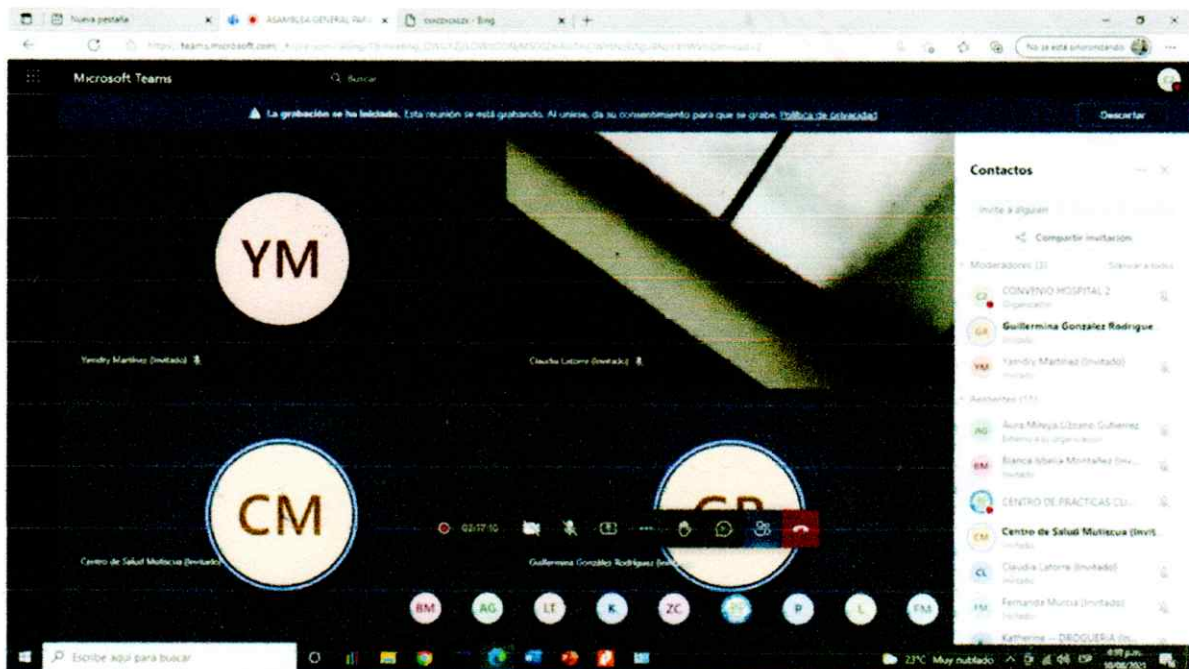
Nueva pestaña
ASAMBLEA GENERAL PARA
Bing
https://teams.microsoft.com/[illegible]
No se está sincronizando

Microsoft Teams
Buscar

La grabación se ha iniciado. Esta reunión se está grabando. Al unirse, da su consentimiento para que se grabe. Política de privacidad
Descartar

YM
Yeindry Martinez (Invitado)

Claudia Latorre (Invitado)

CM
Centro de Salud Muliscua (Invitado)

GR
Guillermina González Rodríguez (Invitado)

02:17:10

Contactos
Invite a alguien
Compartir invitación
Moderadores (3)
Silenciar a todos
CONVENIO HOSPITAL 2
Organizador
Guillermina Gonzalez Rodrigue
Invitado
Yeindry Martinez (Invitado)
Invitado
Asistentes (11)
Aura Mileya Lizcano Gutierrez
Externo a la organización
Blanca Idalia Montañez (Inv...
Invitado
CENTRO DE PRACTICAS CL...
Centro de Salud Muliscua (Invit...
Invitado
Claudia Latorre (Invitado)
Invitado
Fernanda Murcia (Invitado)
Invitado
Katherine -- DROGUERIA (In...

BM AG LT K ZC P L FM

Escribe aquí para buscar
23°C Muy nublado ESP 4:59 p.m. 10/08/2021